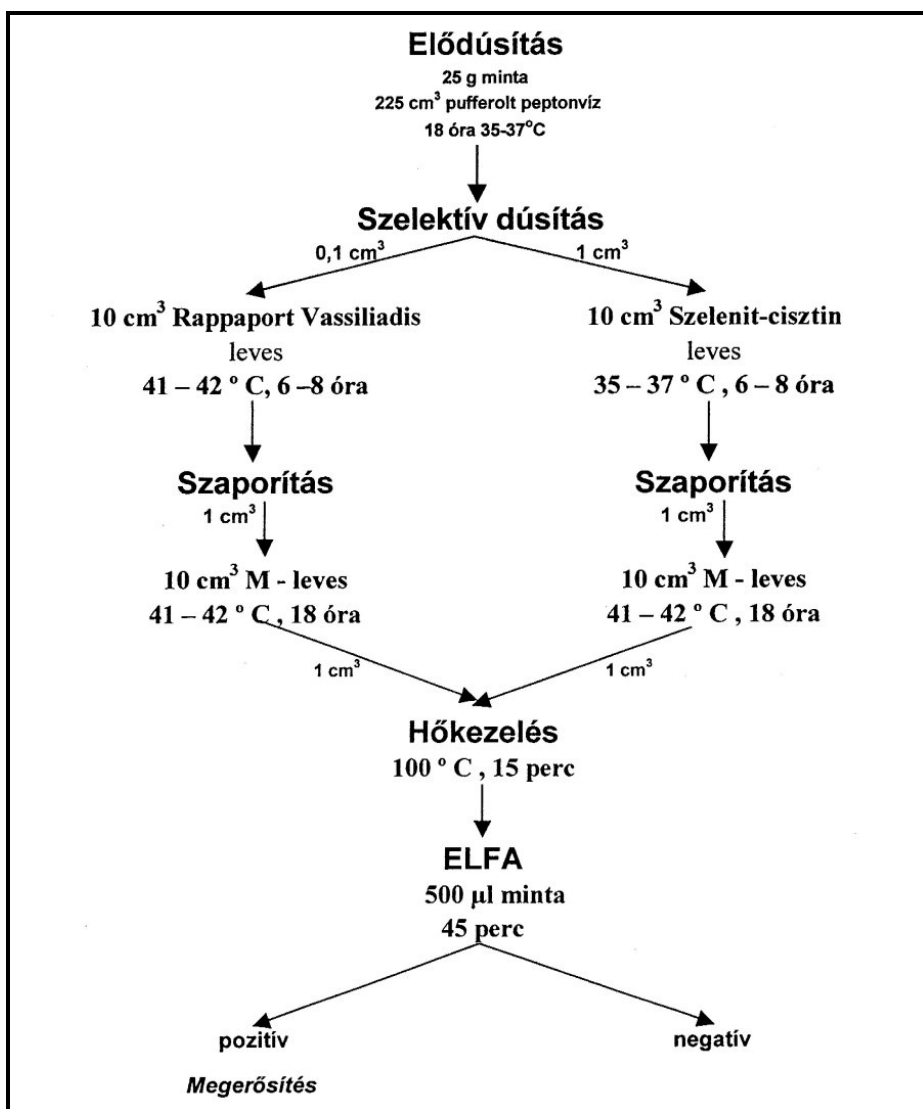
Elődúsítás
25 g minta
225 cm$^3$ pufferolt peptonvíz
18 óra 35-37$^o$C

Szelektív dúsítás

0,1 cm$^3$

1 cm$^3$

10 cm$^3$ Rappaport Vassiliadis leves
41 – 42 º C, 6 –8 óra

10 cm$^3$ Szelenit-cisztin leves
35 – 37 º C , 6 – 8 óra

Szaporítás
1 cm$^3$
10 cm$^3$ M - leves
41 – 42 º C , 18 óra

Szaporítás
1 cm$^3$
10 cm$^3$ M - leves
41 – 42 º C , 18 óra

1 cm$^3$

1 cm$^3$

Hőkezelés
100 º C , 15 perc

ELFA
500 µl minta
45 perc

pozitív

negatív

Megerősítés